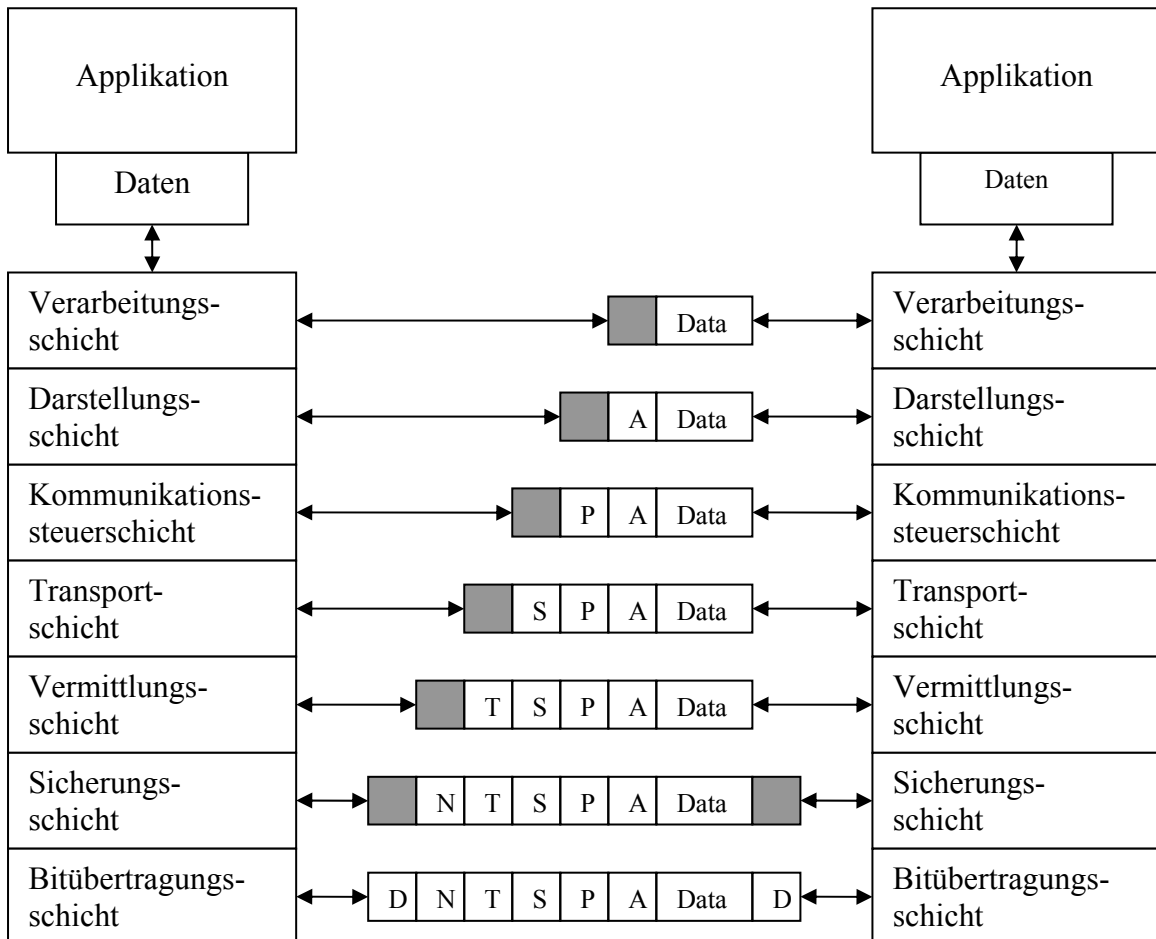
Applikation

Daten

Applikation

Daten

Verarbeitungsschicht

Data

Verarbeitungsschicht

Darstellungsschicht

A Data

Darstellungsschicht

Kommunikationssteuerschicht

P A Data

Kommunikationssteuerschicht

Transportschicht

S P A Data

Transportschicht

Vermittlungsschicht

T S P A Data

Vermittlungsschicht

Sicherungsschicht

N T S P A Data

Sicherungsschicht

Bitübertragungsschicht

D N T S P A Data D

Bitübertragungsschicht